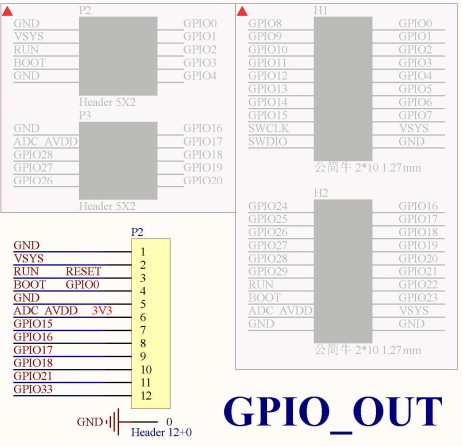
P2
GND
VSYS
RUN
BOOT
GND
GPIO0
GPIO1
GPIO2
GPIO3
GPIO4
Header 5X2

P3
GND
ADC_AVDD
GPIO28
GPIO27
GPIO26
GPIO16
GPIO17
GPIO18
GPIO19
GPIO20
Header 5X2

H1
GPIO8
GPIO9
GPIO10
GPIO11
GPIO12
GPIO13
GPIO14
GPIO15
SWCLK
SWDIO
GPIO0
GPIO1
GPIO2
GPIO3
GPIO4
GPIO5
GPIO6
GPIO7
VSYS
GND
公简牛 2*10 1.27mm

H2
GPIO24
GPIO25
GPIO26
GPIO27
GPIO28
GPIO29
RUN
BOOT
ADC_AVDD
GND
GPIO16
GPIO17
GPIO18
GPIO19
GPIO20
GPIO21
GPIO22
GPIO23
VSYS
GND
公简牛 2*10 1.27mm

P2
GND 1
VSYS 2
RUN RESET 3
BOOT GPIO0 4
GND 5
ADC_AVDD 3V3 6
GPIO15 7
GPIO16 8
GPIO17 9
GPIO18 10
GPIO21 11
GPIO33 12
GND 0
Header 12+0

GPIO_OUT